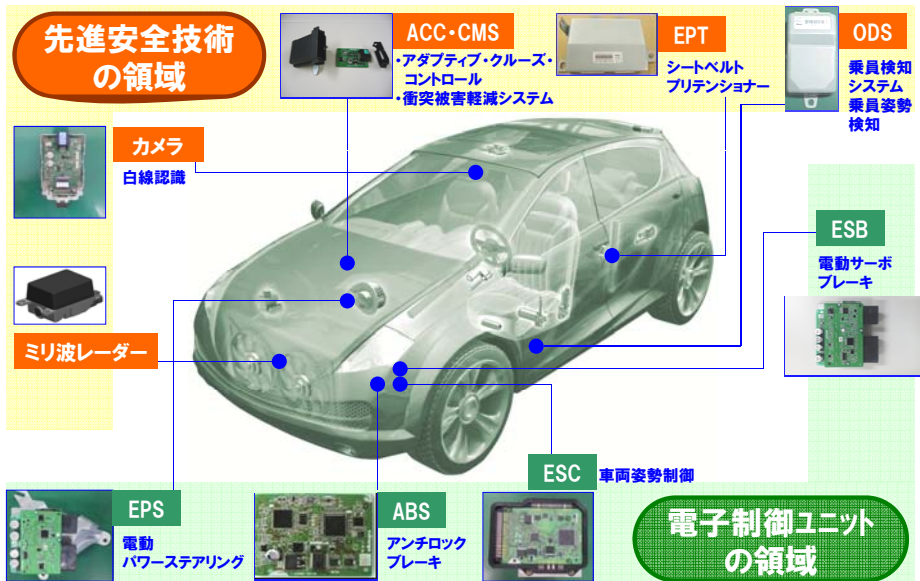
先進安全技術の領域

ACC・CMS
・アダプティブ・クルーズ・コントロール
・衝突被害軽減システム

EPT
シートベルトプリテンショナー

ODS
乗員検知システム
乗員姿勢検知

カメラ
白線認識

ESB
電動サーボブレーキ

ミリ波レーダー

ESC 車両姿勢制御

EPS
電動パワーステアリング

ABS
アンチロックブレーキ

電子制御ユニットの領域